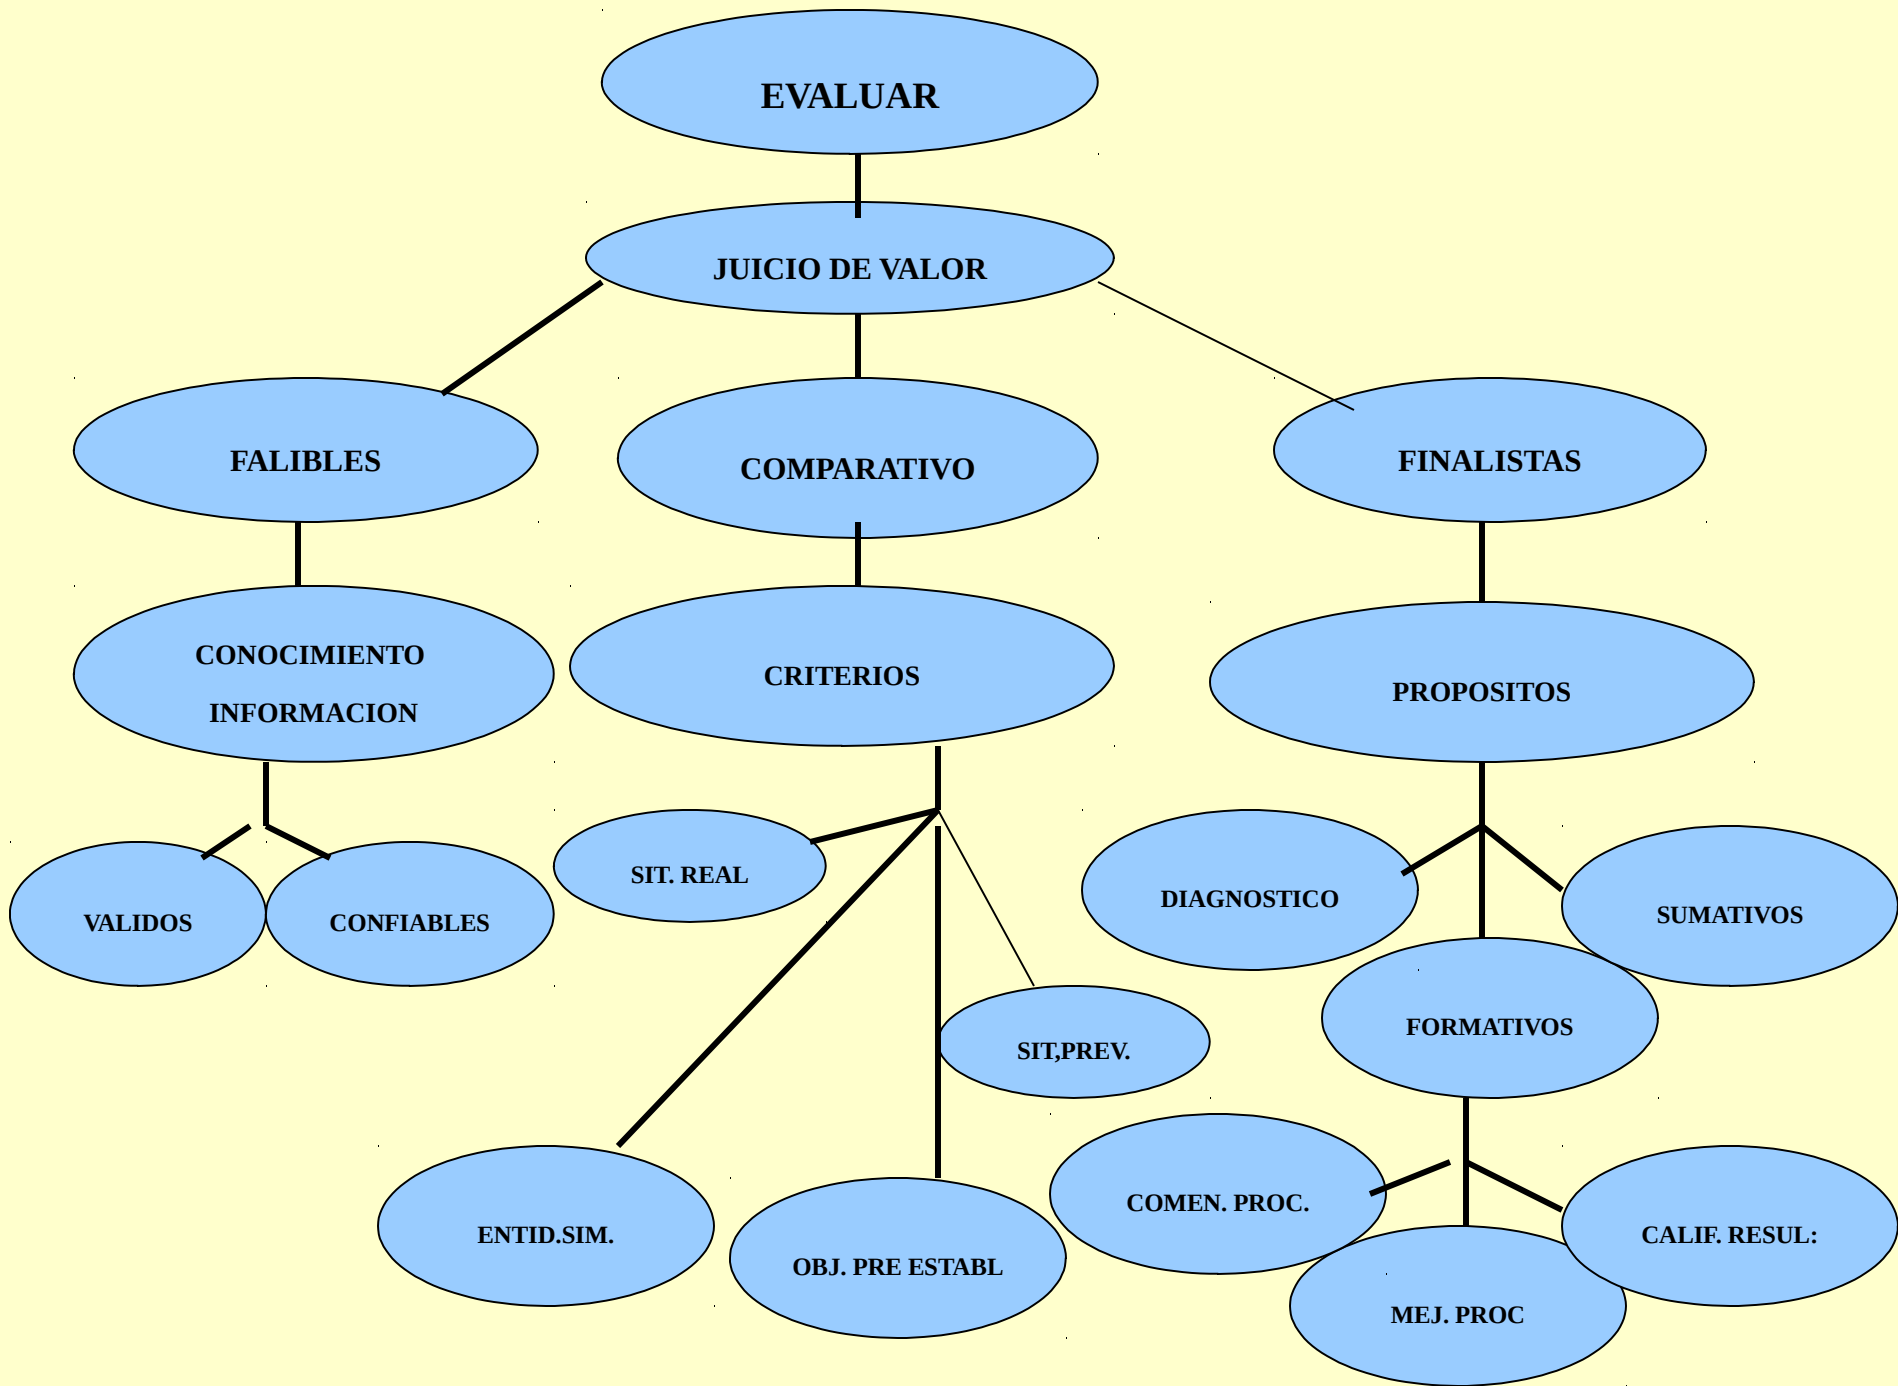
EVALUAR

JUICIO DE VALOR

FALIBLES

COMPARATIVO

FINALISTAS

CONOCIMIENTO
INFORMACION

CRITERIOS

PROPOSITOS

VALIDOS

CONFIABLES

SIT. REAL

DIAGNOSTICO

SUMATIVOS

FORMATIVOS

SIT,PREV.

ENTID.SIM.

OBJ. PRE ESTABL

COMEN. PROC.

CALIF. RESUL:

MEJ. PROC